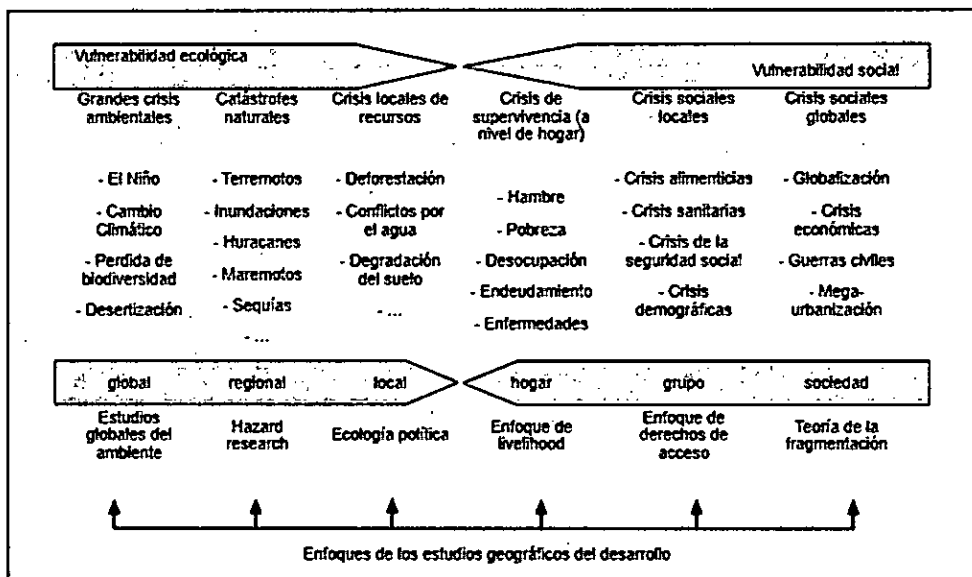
Vulnerabilidad ecológica

Vulnerabilidad social

| Grandes crisis ambientales | Catástrofes naturales | Crisis locales de recursos | Crisis de supervivencia (a nivel de hogar) | Crisis sociales locales | Crisis sociales globales |
|---|---|---|---|---|---|
| - El Niño<br>- Cambio Climático<br>- Perdida de biodiversidad<br>- Desertización | - Terremotos<br>- Inundaciones<br>- Huracanes<br>- Maremotos<br>- Sequías<br>- ... | - Deforestación<br>- Conflictos por el agua<br>- Degradación del suelo<br>- ... | - Hambre<br>- Pobreza<br>- Desocupación<br>- Endeudamiento<br>- Enfermedades | - Crisis alimenticias<br>- Crisis sanitarias<br>- Crisis de la seguridad social<br>- Crisis demográficas | - Globalización<br>- Crisis económicas<br>- Guerras civiles<br>- Mega-urbanización |

global regional local

hogar grupo sociedad

| Estudios globales del ambiente | Hazard research | Ecología política | Enfoque de livelihood | Enfoque de derechos de acceso | Teoría de la fragmentación |
|---|---|---|---|---|---|

Enfoques de los estudios geográficos del desarrollo